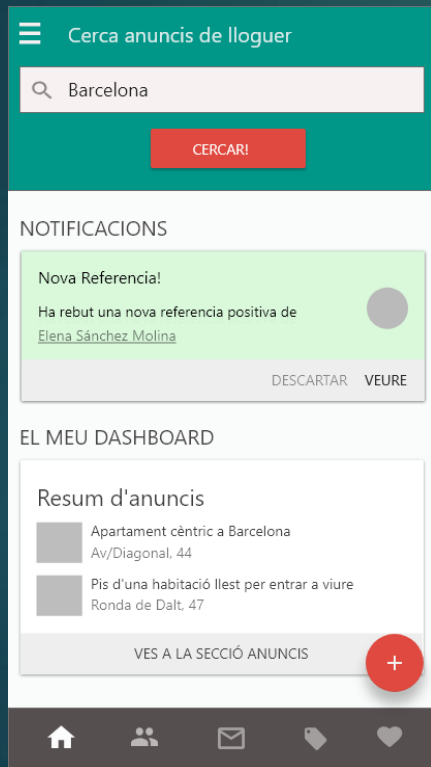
Cerca anuncis de lloguer

Barcelona

CERCAR!

NOTIFICACIONS

Nova Referencia!

Ha rebut una nova referencia positiva de Elena Sánchez Molina

DESCARTAR VEURE

EL MEU DASHBOARD

Resum d'anuncis

Apartament cèntric a Barcelona
Av/Diagonal, 44

Pis d'una habitació llest per entrar a viure
Ronda de Dalt, 47

VES A LA SECCIÓ ANUNCIS

+